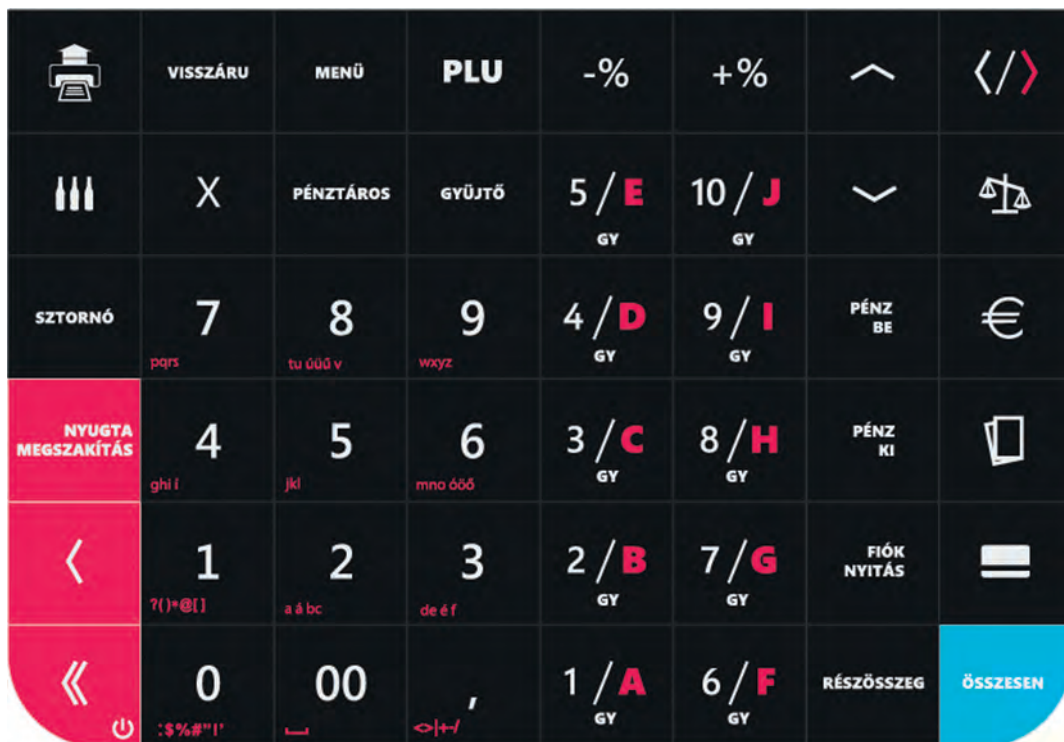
| | | | | | | | |
|---|---|---|---|---|---|---|---|
| | VISSZÁRU | MENÜ | PLU | -% | +% | ^ | ⟨/⟩ |
| | X | PÉNZTÁROS | GYÜJTŐ | 5 / E GY | 10 / J GY | ˅ | |
| SZTORNÓ | 7 pqrs | 8 tu úüű v | 9 wxyz | 4 / D GY | 9 / I GY | PÉNZ BE | € |
| NYUGTA MEGSZAKÍTÁS | 4 ghi í | 5 jkl | 6 mno óöő | 3 / C GY | 8 / H GY | PÉNZ KI | |
| ⟨ | 1 ?()*@[] | 2 a á bc | 3 de é f | 2 / B GY | 7 / G GY | FIÓK NYITÁS | |
| ⟨⟨ | 0 :$%#"!' | 00 ␣ | , <>\|+-/ | 1 / A GY | 6 / F GY | RÉSZÖSSZEG | ÖSSZESEN |